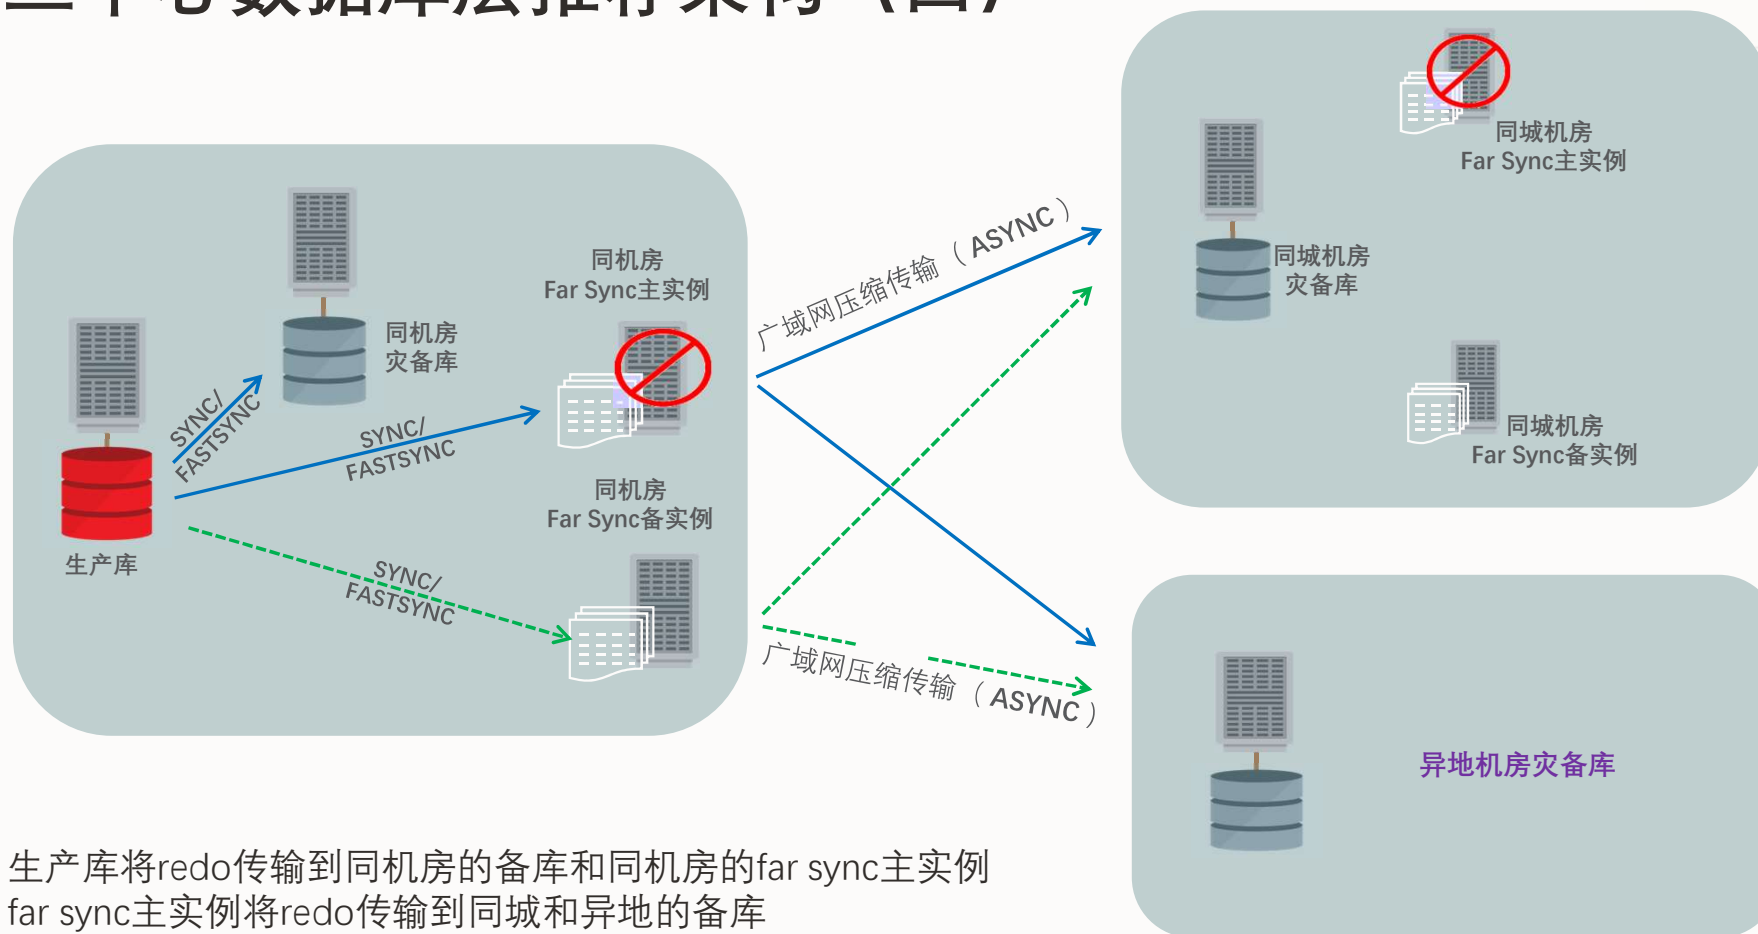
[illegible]

同城机房
Far Sync主实例

同城机房
灾备库

同城机房
Far Sync备实例

同机房
Far Sync主实例

同机房
灾备库

SYNC/
FASTSYNC

SYNC/
FASTSYNC

同机房
Far Sync备实例

生产库

SYNC/
FASTSYNC

广域网压缩传输（ASYNC）

广域网压缩传输（ASYNC）

异地机房灾备库

生产库将redo传输到同机房的备库和同机房的far sync主实例
far sync主实例将redo传输到同城和异地的备库